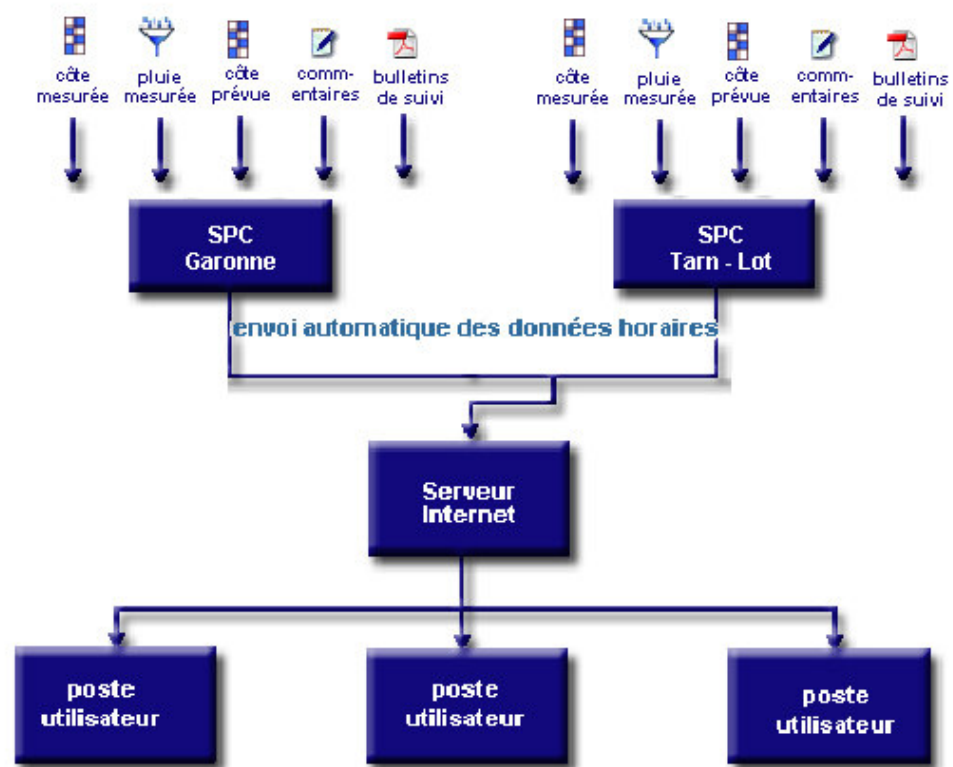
côte mesurée
pluie mesurée
côte prévue
commentaires
bulletins de suivi

côte mesurée
pluie mesurée
côte prévue
commentaires
bulletins de suivi

SPC Garonne

SPC Tarn - Lot

envoi automatique des données horaires

Serveur Internet

poste utilisateur

poste utilisateur

poste utilisateur